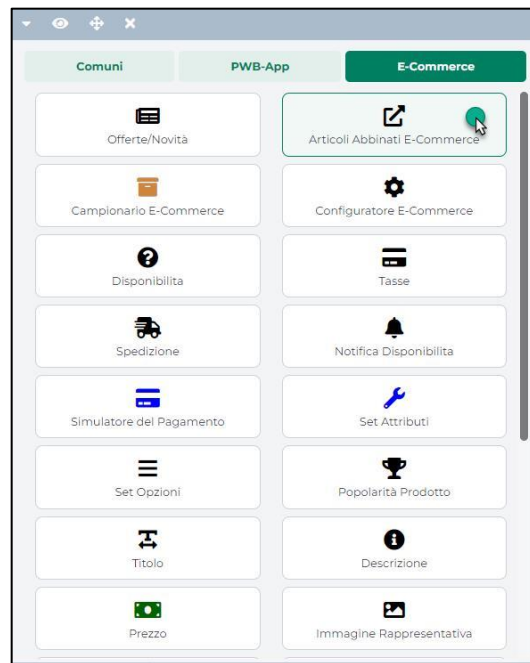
Comuni

PWB-App

E-Commerce

Offerte/Novità

Articoli Abbinati E-Commerce

Campionario E-Commerce

Configuratore E-Commerce

Disponibilita

Tasse

Spedizione

Notifica Disponibilità

Simulatore del Pagamento

Set Attributi

Set Opzioni

Popolarità Prodotto

Titolo

Descrizione

Prezzo

Immagine Rappresentativa